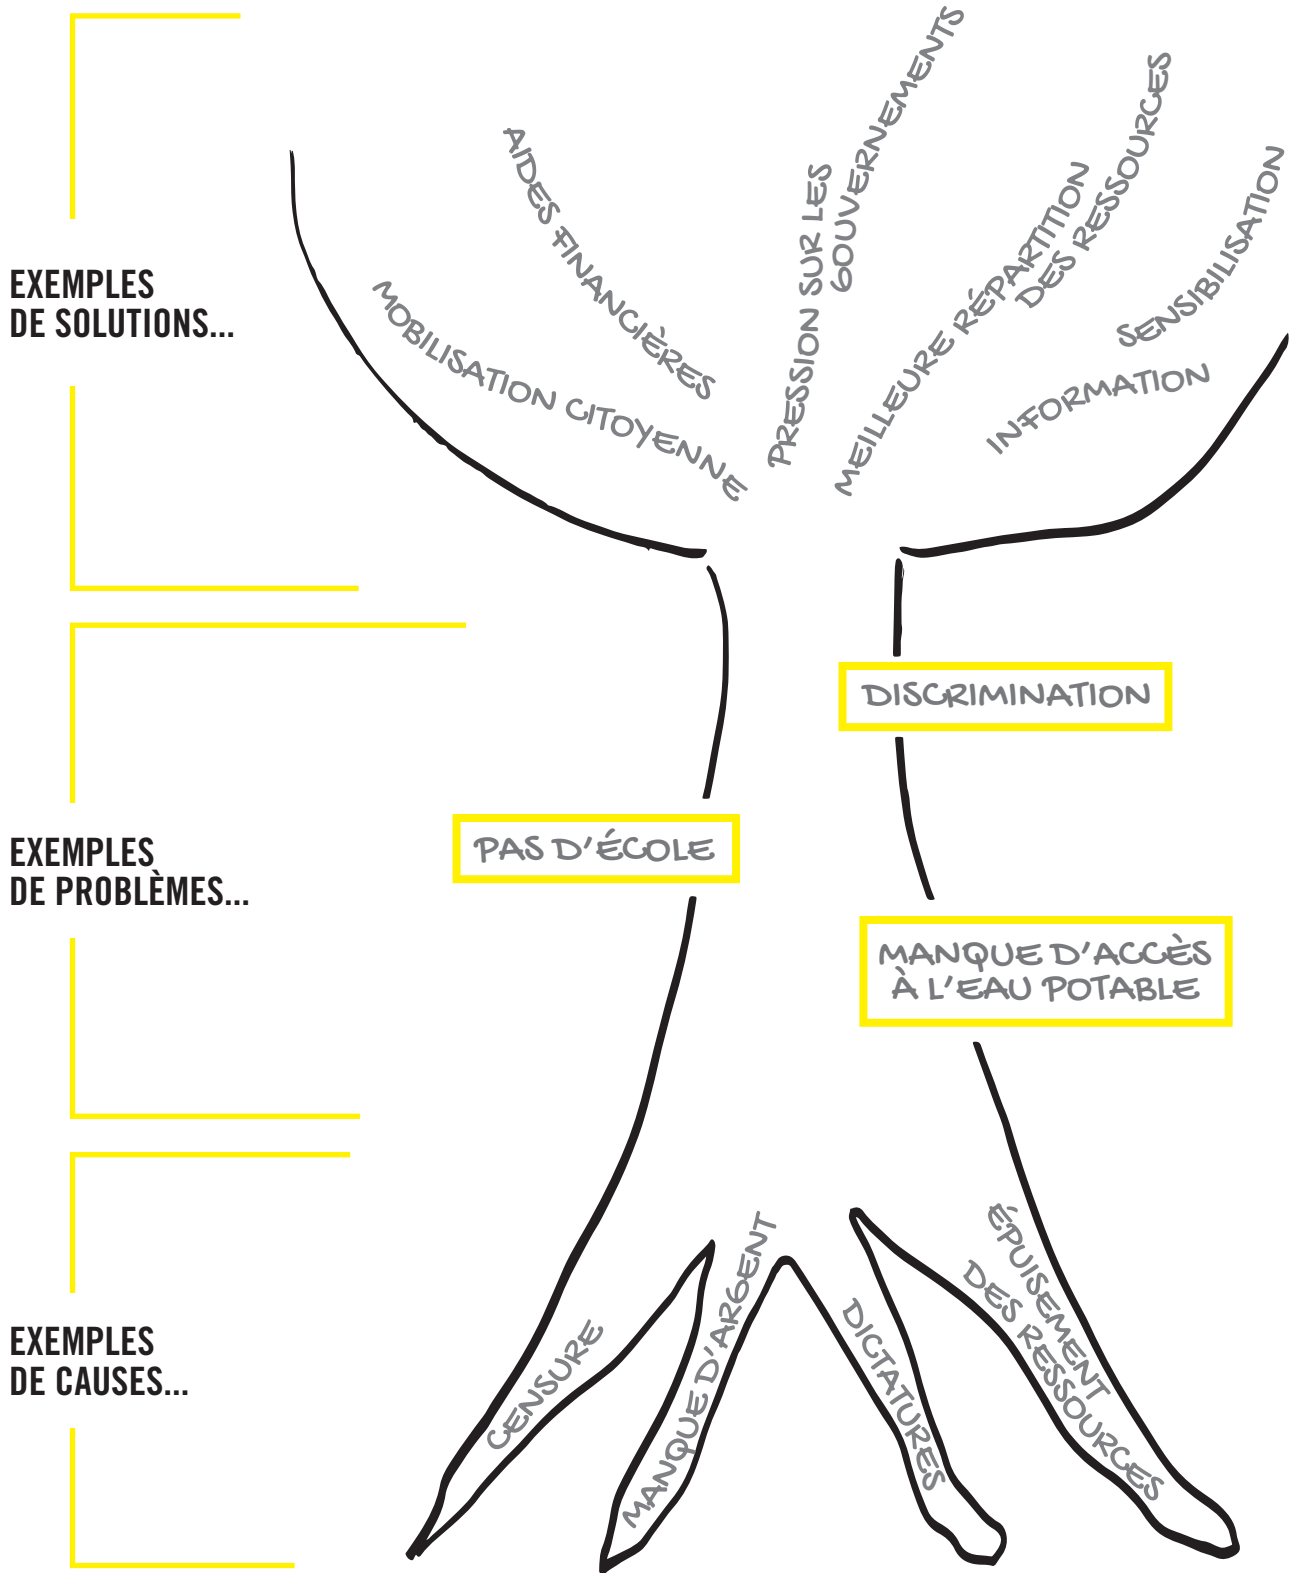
EXEMPLES DE SOLUTIONS...

MOBILISATION CITOYENNE

AIDES FINANCIÈRES

PRESSION SUR LES GOUVERNEMENTS

MEILLEURE RÉPARTITION DES RESSOURCES

INFORMATION

SENSIBILISATION

EXEMPLES DE PROBLÈMES...

DISCRIMINATION

PAS D'ÉCOLE

MANQUE D'ACCÈS À L'EAU POTABLE

EXEMPLES DE CAUSES...

CENSURE

MANQUE D'ARGENT

DICTATURES

ÉPUISEMENT DES RESSOURCES